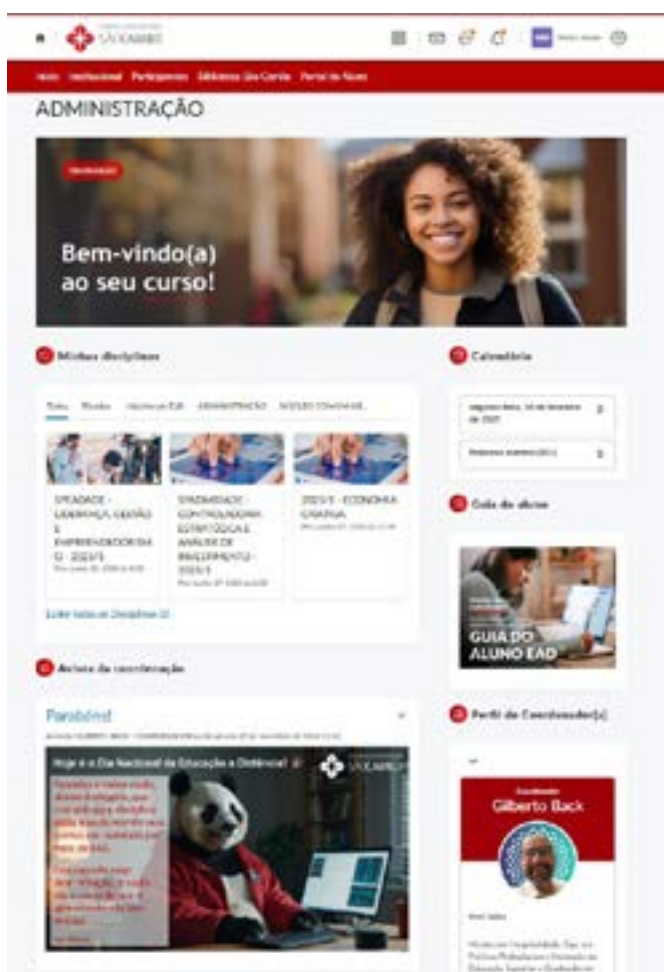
SÃO CAMILO

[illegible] Institucional Participantes Biblioteca São Camilo Portal do Aluno

ADMINISTRAÇÃO

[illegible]

Bem-vindo(a) ao seu curso!

Minhas disciplinas

Todos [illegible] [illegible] ADMINISTRAÇÃO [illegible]

SPEADADE - LIDERANÇA, GESTÃO E EMPREENDEDORISMO - 2025/3
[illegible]

SPADADADE - CONTROLADORIA ESTRATÉGICA E ANÁLISE DE INVESTIMENTO - 2025/3
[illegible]

2025/3 - ECONOMIA GRADUA
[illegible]

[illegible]

Avisos da coordenação

Parabéns!

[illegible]

Hoje é o Dia Nacional da Educação a Distância! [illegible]

SÃO CAMILO

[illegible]

Calendário

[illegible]

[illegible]

Guia do aluno

GUIA DO ALUNO EAD

Perfil do Coordenador(a)

Coordenador
Gilberto Back

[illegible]